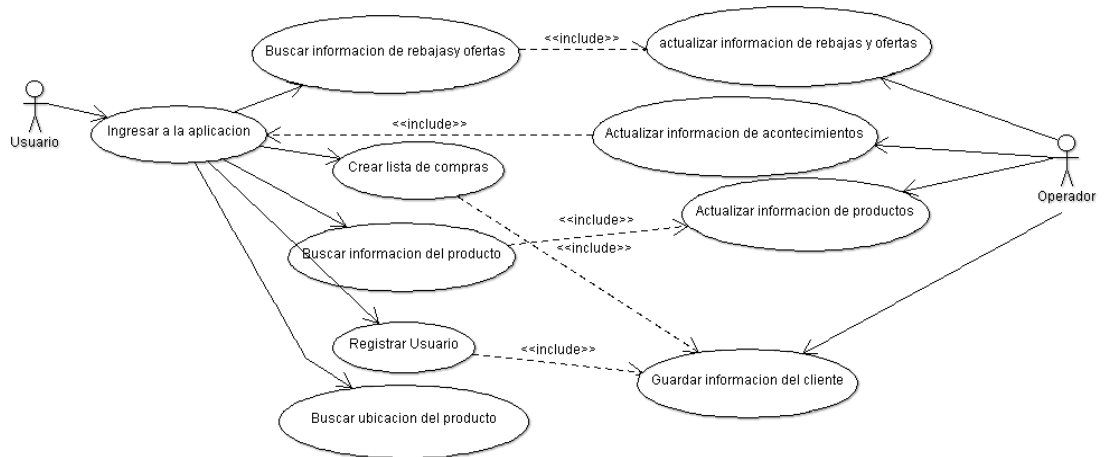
Buscar informacion de rebajasy ofertas

<<include>>

actualizar informacion de rebajas y ofertas

Usuario

Ingresar a la aplicacion

<<include>>

Actualizar informacion de acontecimientos

Crear lista de compras

Operador

<<include>>

Actualizar informacion de productos

<<include>>

Buscar informacion del producto

Registrar Usuario

<<include>>

Guardar informacion del cliente

Buscar ubicacion del producto